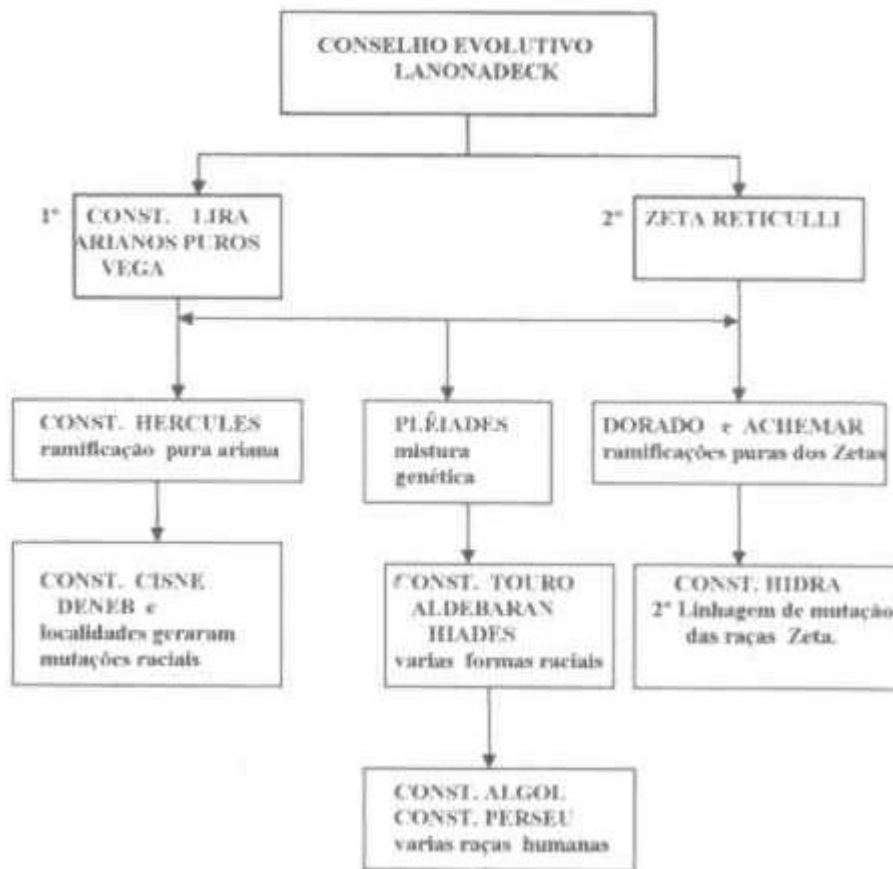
CONSELHO EVOLUTIVO LANONADECK

1° CONST. LIRA ARIANOS PUROS VEGA

2° ZETA RETICULLI

CONST. HERCULES ramificação pura ariana

PLÊIADES mistura genética

DORADO e ACHEMAR ramificações puras dos Zetas

CONST. CISNE DENEB e localidades geraram mutações raciais

CONST. TOURO ALDEBARAN HIADES varias formas raciais

CONST. HIDRA 2° Linhagem de mutação das raças Zeta.

CONST. ALGOL CONST. PERSEU varias raças humanas